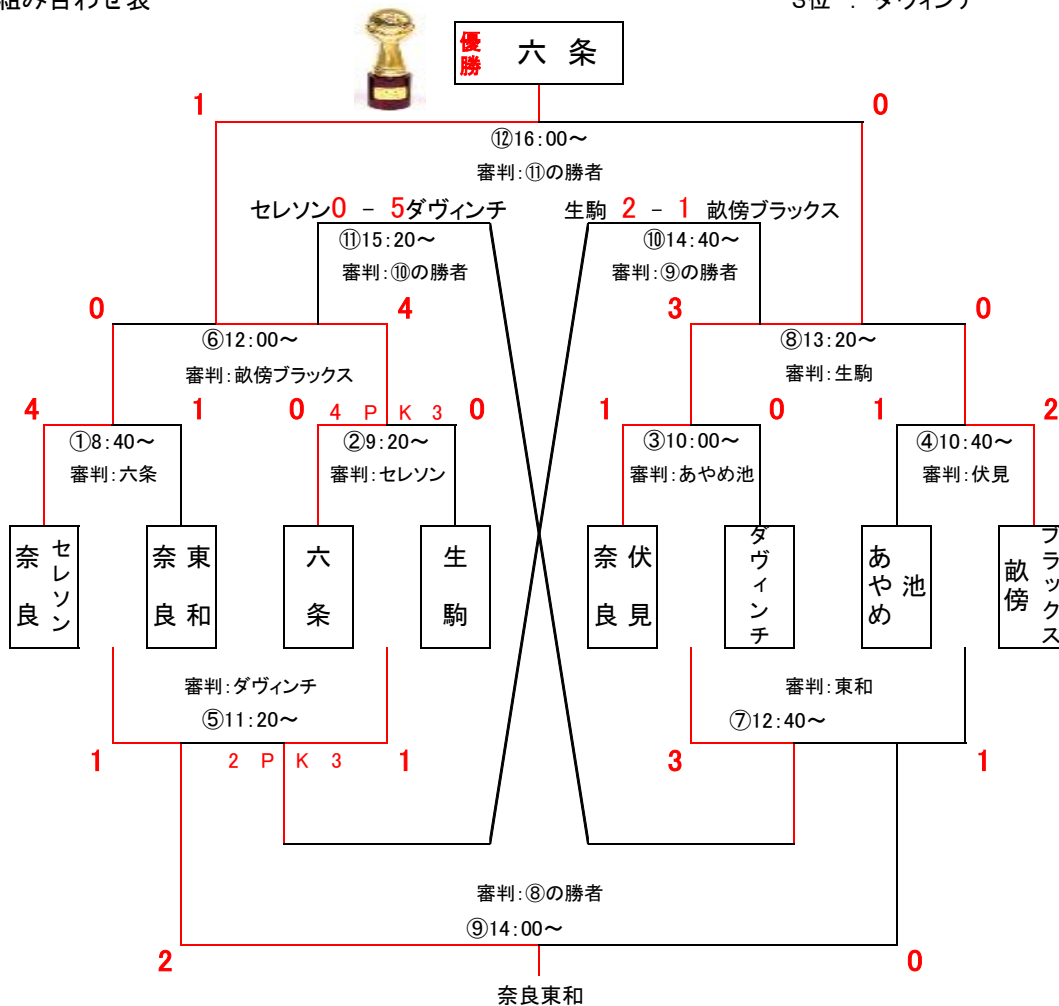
組み合わせ表

3位 ： ダヴィンチ

優勝 六 条

1

0

⑫16:00～

審判:⑪の勝者

セレソン0 － 5ダヴィンチ

生駒 2 － 1 畝傍ブラックス

⑪15:20～

審判:⑩の勝者

⑩14:40～

審判:⑨の勝者

0

4

3

0

⑥12:00～

審判:畝傍ブラックス

⑧13:20～

審判:生駒

4

1

0 4 P K 3 0

1

0

1

2

①8:40～

審判:六条

②9:20～

審判:セレソン

③10:00～

審判:あやめ池

④10:40～

審判:伏見

奈良セレソン

奈良東和

六条

生駒

奈良伏見

ダヴィンチ

あやめ池

畝傍ブラックス

審判:ダヴィンチ

⑤11:20～

審判:東和

⑦12:40～

1

2 P K 3

1

3

1

審判:⑧の勝者

⑨14:00～

2

0

奈良東和